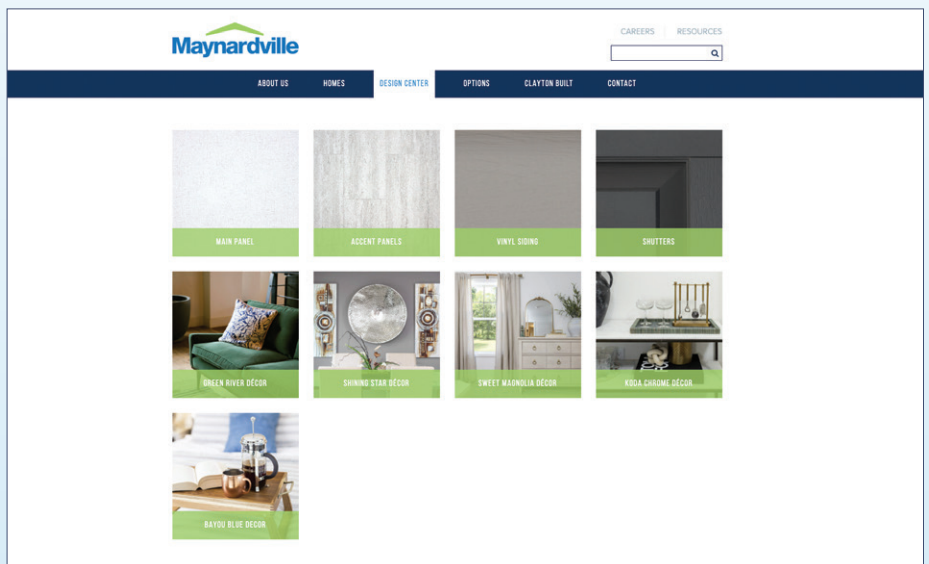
Maynardville

CAREERS RESOURCES

ABOUT US HOMES DESIGN CENTER OPTIONS CLAYTON BUILT CONTACT

MAIN PANEL

ACCENT PANELS

VINYL SIDING

SHUTTERS

GREEN RIVER DÉCOR

SHINING STAR DÉCOR

SWEET MAGNOLIA DÉCOR

KODA CHROME DÉCOR

BAYOU BLUE DECOR